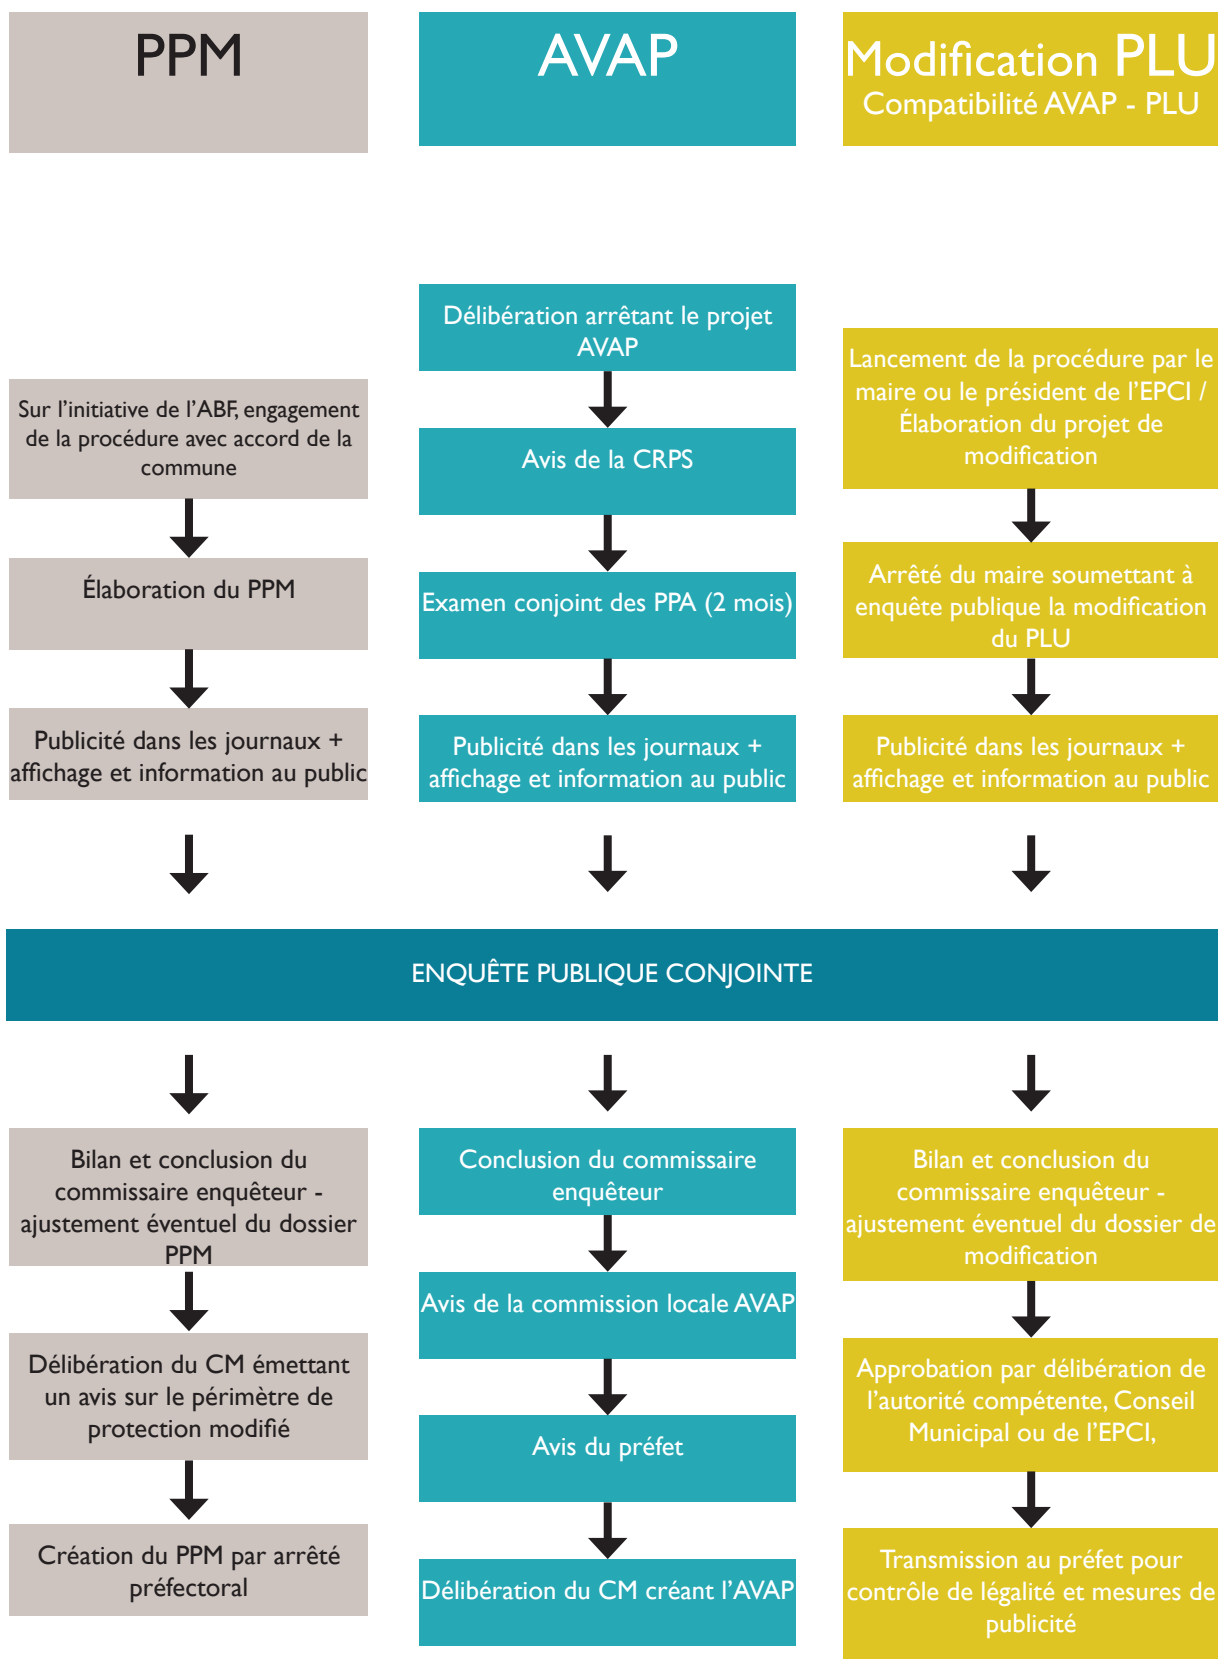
PPM

Sur l’initiative de l’ABF, engagement de la procédure avec accord de la commune

Élaboration du PPM

Publicité dans les journaux + affichage et information au public

AVAP

Délibération arrêtant le projet AVAP

Avis de la CRPS

Examen conjoint des PPA (2 mois)

Publicité dans les journaux + affichage et information au public

Modification PLU
Compatibilité AVAP - PLU

Lancement de la procédure par le maire ou le président de l’EPCI / Élaboration du projet de modification

Arrêté du maire soumettant à enquête publique la modification du PLU

Publicité dans les journaux + affichage et information au public

ENQUÊTE PUBLIQUE CONJOINTE

Bilan et conclusion du commissaire enquêteur - ajustement éventuel du dossier PPM

Délibération du CM émettant un avis sur le périmètre de protection modifié

Création du PPM par arrêté préfectoral

Conclusion du commissaire enquêteur

Avis de la commission locale AVAP

Avis du préfet

Délibération du CM créant l’AVAP

Bilan et conclusion du commissaire enquêteur - ajustement éventuel du dossier de modification

Approbation par délibération de l’autorité compétente, Conseil Municipal ou de l’EPCI,

Transmission au préfet pour contrôle de légalité et mesures de publicité